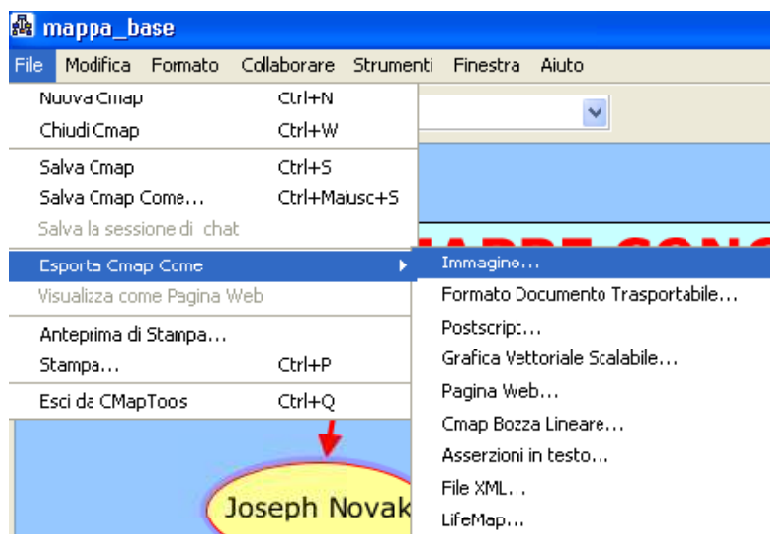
mappa_base

File Modifica Formato Collaborare Strumenti Finestra Aiuto

Nuova Cmap Ctrl+N
Chiudi Cmap Ctrl+W
Salva Cmap Ctrl+S
Salva Cmap Come... Ctrl+Mausc+S
Salva la sessione di chat
Esporta Cmap Come
Visualizza come Pagina Web
Anteprima di Stampa...
Stampa... Ctrl+P
Esci da CMapToos Ctrl+Q

Immagine...
Formato Documento Trasportabile...
Postscript...
Grafica Vettoriale Scalabile...
Pagina Web...
Cmap Bozza Lineare...
Asserzioni in testo...
File XML...
LifeMap...

MAPPE CONC

Joseph Novak